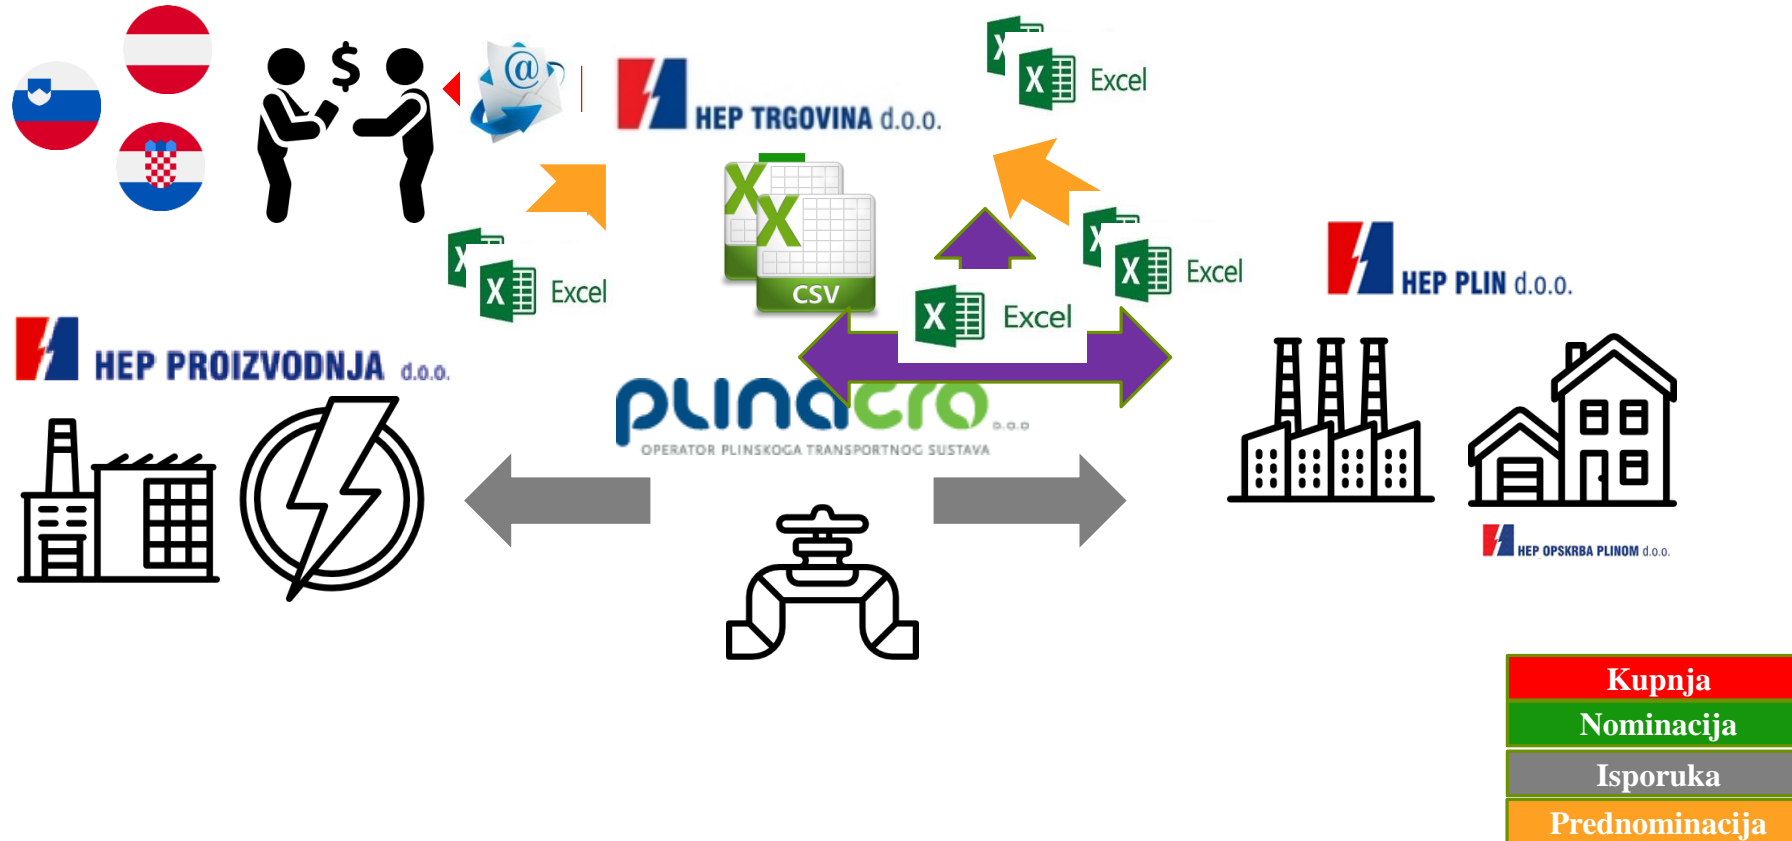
$

HEP TRGOVINA d.o.o.

Excel

X

CSV

Excel

Excel

Excel

HEP PLIN d.o.o.

HEP PROIZVODNJA d.o.o.

plinacro d.o.o.

OPERATOR PLINSKOGA TRANSPORTNOG SUSTAVA

HEP OPSKRBA PLINOM d.o.o.

Kupnja

Nominacija

Isporuka

Prednominacija